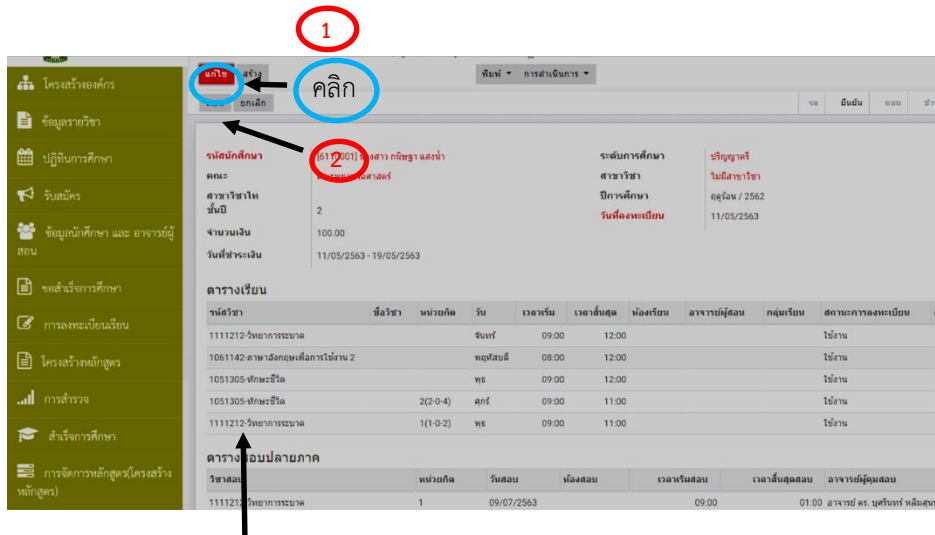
1

โครงสร้างองค์กร

ข้อมูลรายวิชา

ปฏิทินการศึกษา

รับสมัคร

ข้อมูลนักศึกษา และ อาจารย์ผู้สอน

ขอสำเร็จการศึกษา

การลงทะเบียนเรียน

โครงสร้างหลักสูตร

การสำรวจ

สำเร็จการศึกษา

การจัดการหลักสูตร(โครงสร้างหลักสูตร)

แก้ไข สร้าง

คลิก

พิมพ์ ▾ การดำเนินการ ▾

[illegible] ยกเลิก

รอ ยืนยัน ออก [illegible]

2

| | | | |
|---|---|---|---|
| รหัสนักศึกษา | [61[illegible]001] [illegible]งสาว กนิษฐา แสงน้ำ | ระดับการศึกษา | ปริญญาตรี |
| คณะ | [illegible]ศาสตร์ | สาขาวิชา | ไม่มีสาขาวิชา |
| สาขาวิชาโท | | ปีการศึกษา | ฤดูร้อน / 2562 |
| ชั้นปี | 2 | วันที่ลงทะเบียน | 11/05/2563 |
| จำนวนเงิน | 100.00 | | |
| วันที่ชำระเงิน | 11/05/2563 - 19/05/2563 | | |

ตารางเรียน

| รหัสวิชา | ชื่อวิชา | หน่วยกิต | วัน | เวลาเริ่ม | เวลาสิ้นสุด | ห้องเรียน | อาจารย์ผู้สอน | กลุ่มเรียน | สถานะการลงทะเบียน |
|---|---|---|---|---|---|---|---|---|---|
| 1111212-วิทยาการระบาด | | | จันทร์ | 09:00 | 12:00 | | | | ใช้งาน |
| 1061142-ภาษาอังกฤษเพื่อการใช้งาน 2 | | | พฤหัสบดี | 08:00 | 12:00 | | | | ใช้งาน |
| 1051305-ทักษะชีวิต | | | พุธ | 09:00 | 12:00 | | | | ใช้งาน |
| 1051305-ทักษะชีวิต | | 2(2-0-4) | ศุกร์ | 09:00 | 11:00 | | | | ใช้งาน |
| 1111212-วิทยาการระบาด | | 1(1-0-2) | พุธ | 09:00 | 11:00 | | | | ใช้งาน |

ตาราง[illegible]อบปลายภาค

| วิชาสอบ | หน่วยกิต | วันสอบ | ห้องสอบ | เวลาเริ่มสอบ | เวลาสิ้นสุดสอบ | อาจารย์ผู้คุมสอบ |
|---|---|---|---|---|---|---|
| 1111212-วิทยาการระบาด | 1 | 09/07/2563 | | 09:00 | 01:00 | อาจารย์ ดร. บุศรินทร์ หลิมสุ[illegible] |